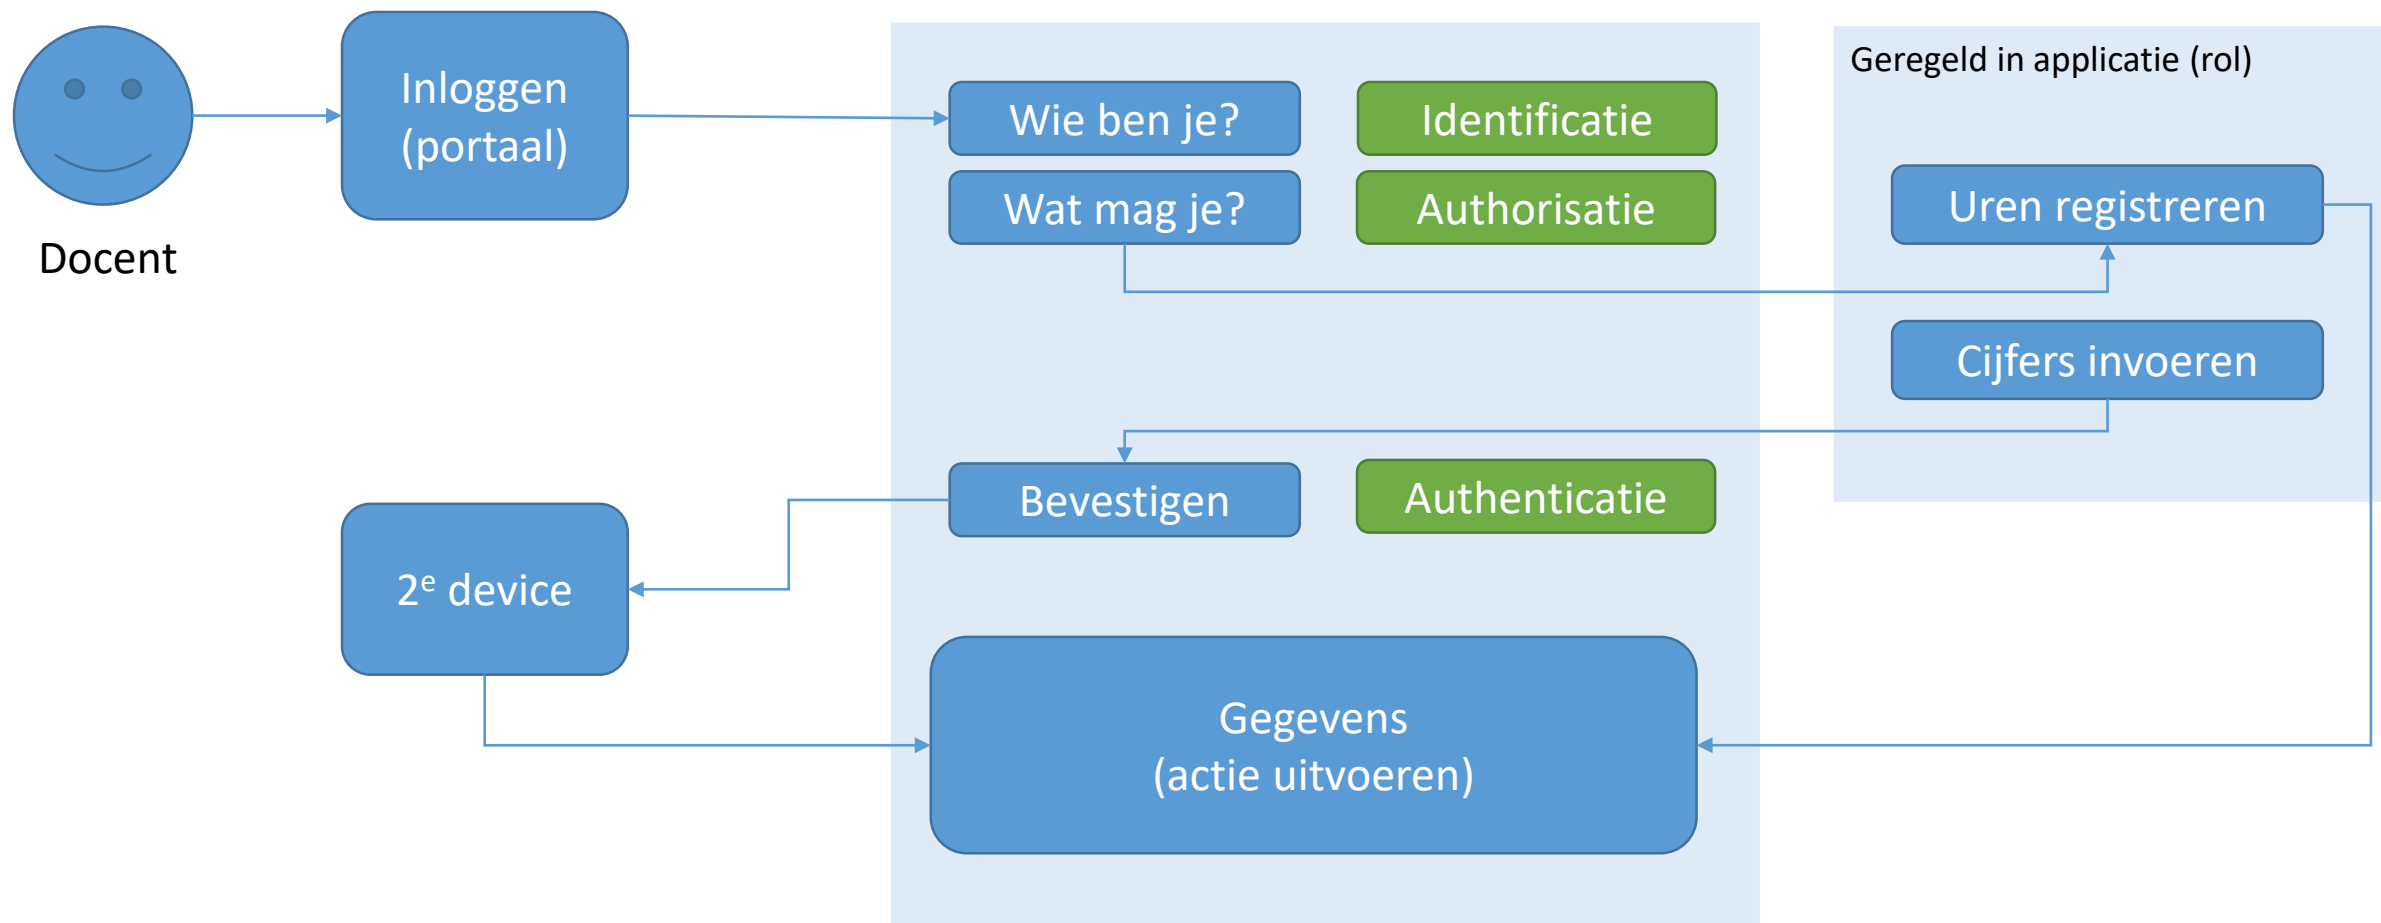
Docent

Inloggen (portaal)

Wie ben je?

Identificatie

Wat mag je?

Authorisatie

Geregeld in applicatie (rol)

Uren registreren

Cijfers invoeren

Bevestigen

Authenticatie

2$^{e}$ device

Gegevens (actie uitvoeren)